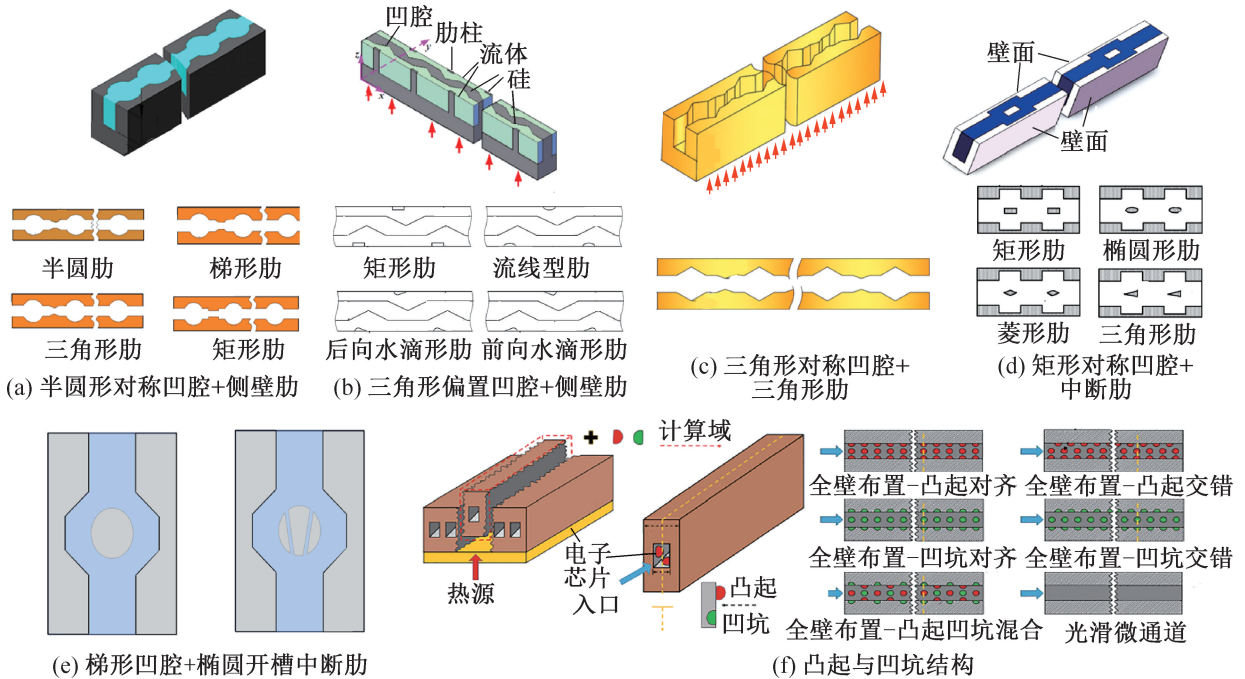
凹腔
肋柱
流体
硅
$z$
$y$
$x$

半圆肋
梯形肋
三角形肋
矩形肋
(a) 半圆形对称凹腔+侧壁肋

矩形肋
流线型肋
后向水滴形肋
前向水滴形肋
(b) 三角形偏置凹腔+侧壁肋

(c) 三角形对称凹腔+三角形肋

壁面
壁面
矩形肋
椭圆形肋
菱形肋
三角形肋
(d) 矩形对称凹腔+中断肋

(e) 梯形凹腔+椭圆开槽中断肋

计算域
热源
电子芯片
入口
凸起
凹坑
全壁布置-凸起对齐
全壁布置-凸起交错
全壁布置-凹坑对齐
全壁布置-凹坑交错
全壁布置-凸起凹坑混合
光滑微通道
(f) 凸起与凹坑结构